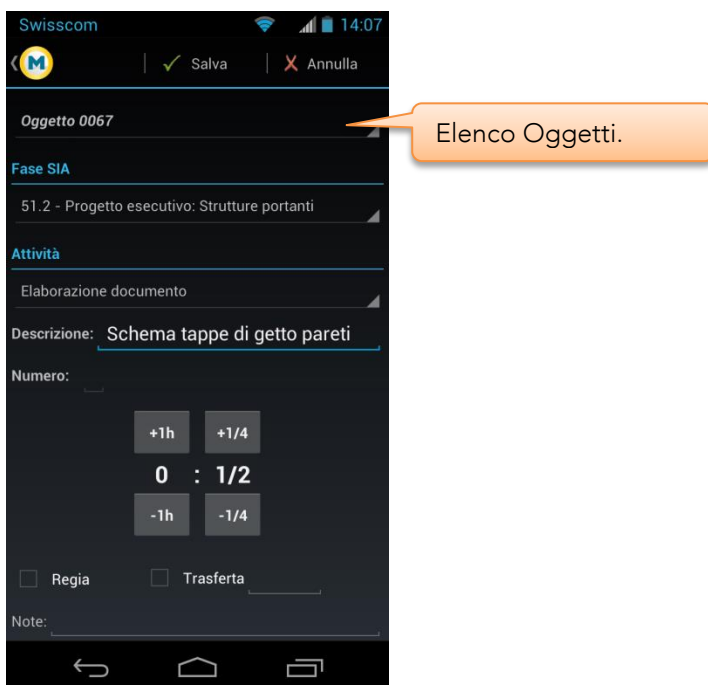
Swisscom 14:07

M Salva Annulla

Oggetto 0067

Elenco Oggetti.

Fase SIA

51.2 - Progetto esecutivo: Strutture portanti

Attività

Elaborazione documento

Descrizione: Schema tappe di getto pareti

Numero:

+1h +1/4

0 : 1/2

-1h -1/4

Regia Trasferta

Note: